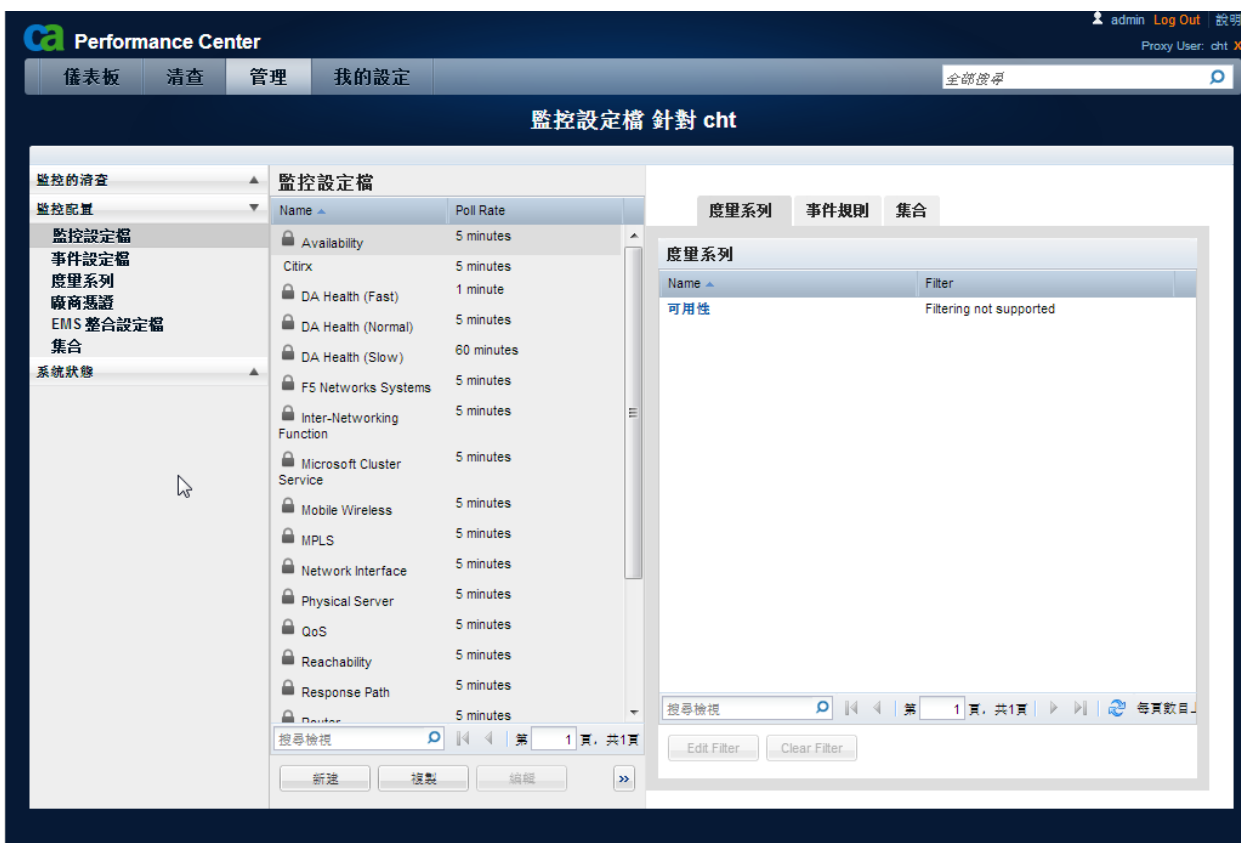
ca Performance Center

admin Log Out | 說明
Proxy User: cht

儀表板 清查 管理 我的設定

全部搜尋

監控設定檔 針對 cht

監控的清查
監控配置
監控設定檔
事件設定檔
度量系列
廠商憑證
EMS 整合設定檔
集合
系統狀態

監控設定檔

| Name | Poll Rate |
|---|---|
| Availability | 5 minutes |
| Citirx | 5 minutes |
| DA Health (Fast) | 1 minute |
| DA Health (Normal) | 5 minutes |
| DA Health (Slow) | 60 minutes |
| F5 Networks Systems | 5 minutes |
| Inter-Networking Function | 5 minutes |
| Microsoft Cluster Service | 5 minutes |
| Mobile Wireless | 5 minutes |
| MPLS | 5 minutes |
| Network Interface | 5 minutes |
| Physical Server | 5 minutes |
| QoS | 5 minutes |
| Reachability | 5 minutes |
| Response Path | 5 minutes |
| Router | 5 minutes |

搜尋檢視
第 1 頁，共1頁
新建 複製 編輯 »

度量系列 事件規則 集合

度量系列

| Name | Filter |
|---|---|
| 可用性 | Filtering not supported |

搜尋檢視
第 1 頁，共1頁
每頁數目上
Edit Filter Clear Filter